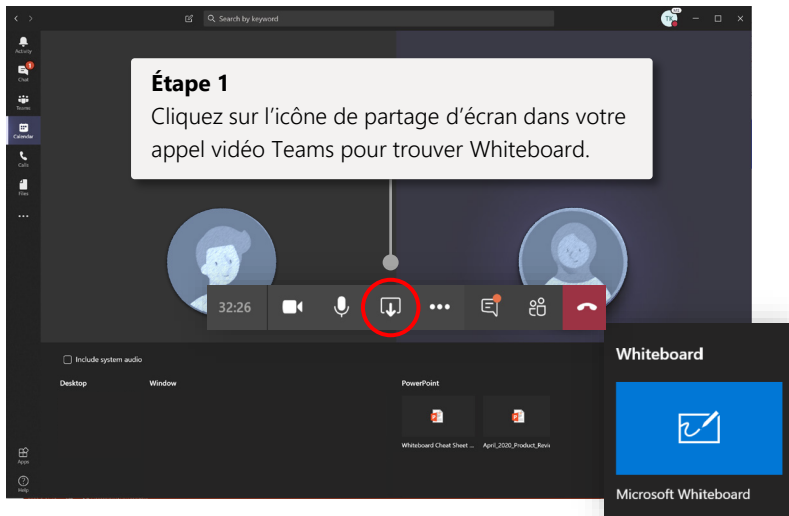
Search by keyword

Activity
Chat
Teams
Calendar
Calls
Files
...

Étape 1
Cliquez sur l'icône de partage d'écran dans votre appel vidéo Teams pour trouver Whiteboard.

32:26

Include system audio

Desktop
Window
PowerPoint
Whiteboard Cheat Sheet ...
April_2020_Product_Revi

Whiteboard
Microsoft Whiteboard

Apps
Help